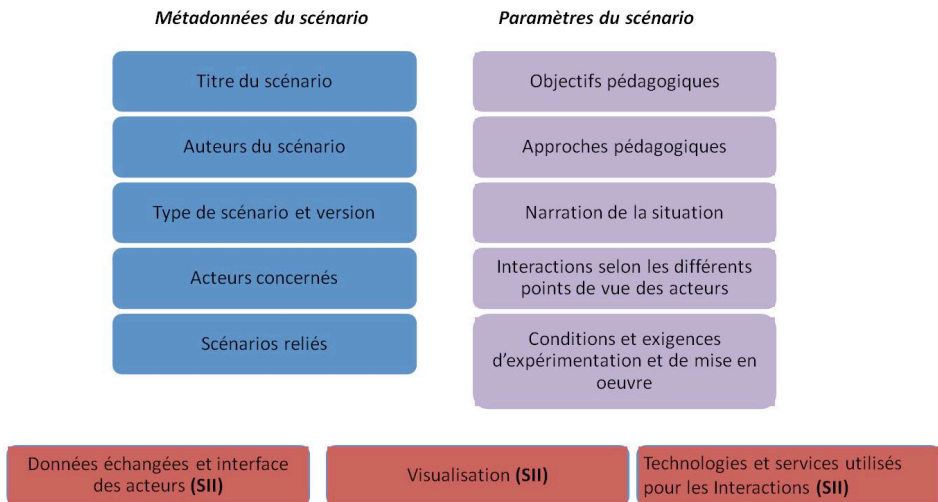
Métadonnées du scénario

Titre du scénario

Auteurs du scénario

Type de scénario et version

Acteurs concernés

Scénarios reliés

Paramètres du scénario

Objectifs pédagogiques

Approches pédagogiques

Narration de la situation

Interactions selon les différents points de vue des acteurs

Conditions et exigences d'expérimentation et de mise en oeuvre

Données échangées et interface des acteurs (SII)

Visualisation (SII)

Technologies et services utilisés pour les Interactions (SII)